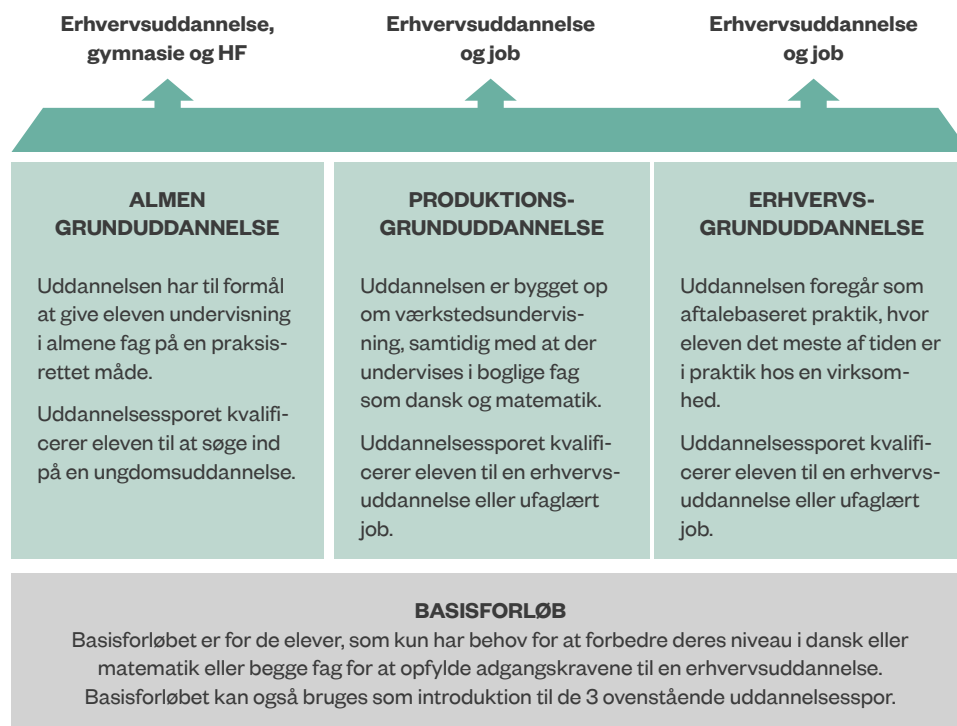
Erhvervsuddannelse, gymnasie og HF

Erhvervsuddannelse og job

Erhvervsuddannelse og job

ALMEN GRUNDUDDANNELSE

Uddannelsen har til formål at give eleven undervisning i almene fag på en praksisrettet måde.

Uddannelsessporet kvalificerer eleven til at søge ind på en ungdomsuddannelse.

PRODUKTIONS-GRUNDUDDANNELSE

Uddannelsen er bygget op om værkstedsundervisning, samtidig med at der undervises i boglige fag som dansk og matematik.

Uddannelsessporet kvalificerer eleven til en erhvervsuddannelse eller ufaglært job.

ERHVERVS-GRUNDUDDANNELSE

Uddannelsen foregår som aftalebaseret praktik, hvor eleven det meste af tiden er i praktik hos en virksomhed.

Uddannelsessporet kvalificerer eleven til en erhvervsuddannelse eller ufaglært job.

BASISFORLØB

Basisforløbet er for de elever, som kun har behov for at forbedre deres niveau i dansk eller matematik eller begge fag for at opfylde adgangskravene til en erhvervsuddannelse. Basisforløbet kan også bruges som introduktion til de 3 ovenstående uddannelsesspor.